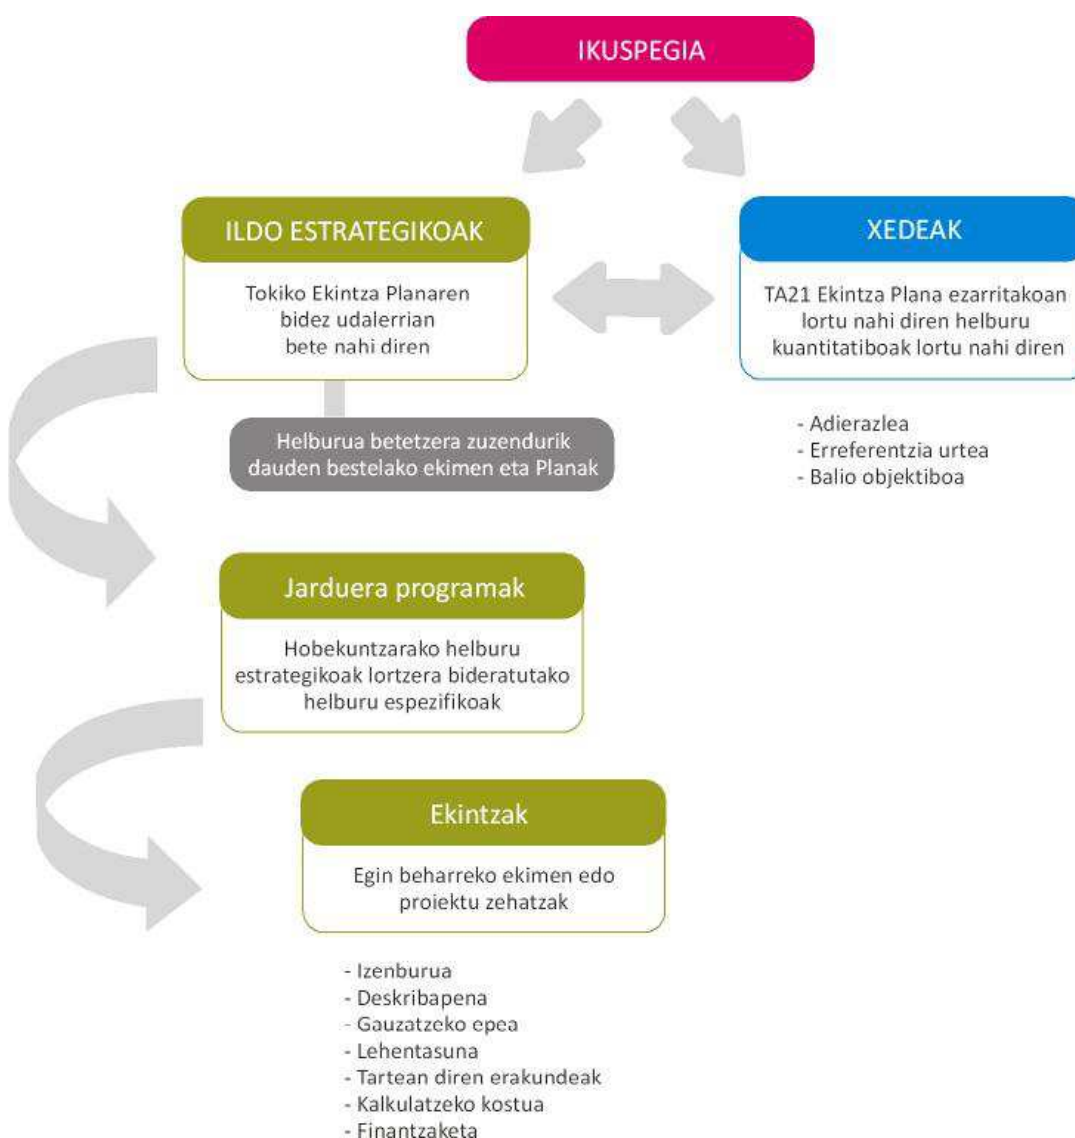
IKUSPEGIA

ILDO ESTRATEGIKOAK

Tokiko Ekintza Planaren bidez udalerrian bete nahi diren

XEDEAK

TA21 Ekintza Plana ezarritakoan lortu nahi diren helburu kuantitatiboak lortu nahi diren

- Adierazlea
- Erreferentzia urtea
- Balio objektiboa

Helburua betetzera zuzendurik dauden bestelako ekimen eta Planak

Jarduera programak

Hobekuntzarako helburu estrategikoak lortzera bideratutako helburu espezifikoak

Ekintzak

Egin beharreko ekimen edo proiektu zehatzak

- Izenburua
- Deskribapena
- Gauzatzeko epea
- Lehentasuna
- Tartean diren erakundeak
- Kalkulatzeko kostua
- Finantzaketa